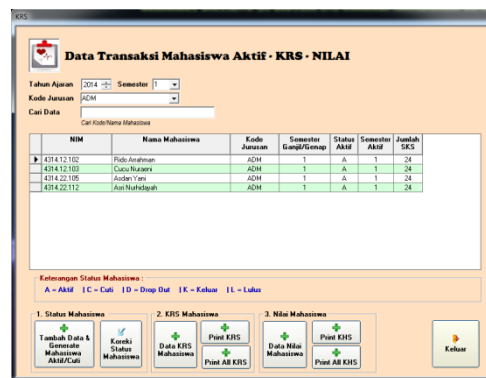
KRS

Data Transaksi Mahasiswa Aktif - KRS - NILAI

Tahun Ajaran 2014 Semester 1

Kode Jurusan ADM

Cari Data

Cari Kode/Nama Mahasiswa

| NIM | Nama Mahasiswa | Kode Jurusan | Semester Ganjil/Genap | Status Aktif | Semester Aktif | Jumlah SKS |
|---|---|---|---|---|---|---|
| 4314.12.102 | Rido Arrahman | ADM | 1 | A | 1 | 24 |
| 4314.12.103 | Cucu Nuraeni | ADM | 1 | A | 1 | 24 |
| 4314.22.105 | Asdan Yani | ADM | 1 | A | 1 | 24 |
| 4314.22.112 | Asri Nurhidayah | ADM | 1 | A | 1 | 24 |

Keterangan Status Mahasiswa :
A = Aktif | C = Cuti | D = Drop Out | K = Keluar | L = Lulus

1. Status Mahasiswa
Tambah Data & Generate Mahasiswa Aktif/Cuti
Koreksi Status Mahasiswa

2. KRS Mahasiswa
Data KRS Mahasiswa
Print KRS
Print All KRS

3. Nilai Mahasiswa
Data Nilai Mahasiswa
Print KHS
Print All KHS

Keluar